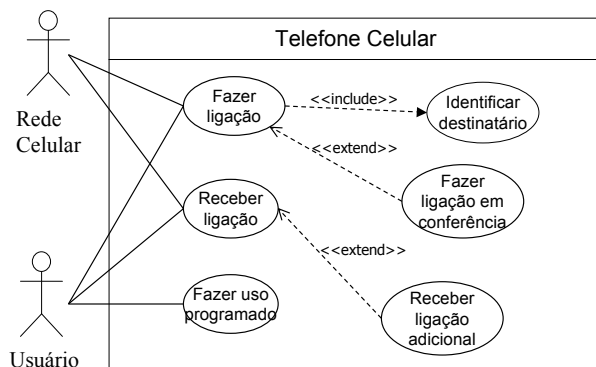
Telefone Celular

Rede Celular

Fazer ligação

<<include>>

Identificar destinatário

<<extend>>

Fazer ligação em conferência

Receber ligação

<<extend>>

Fazer uso programado

Receber ligação adicional

Usuário